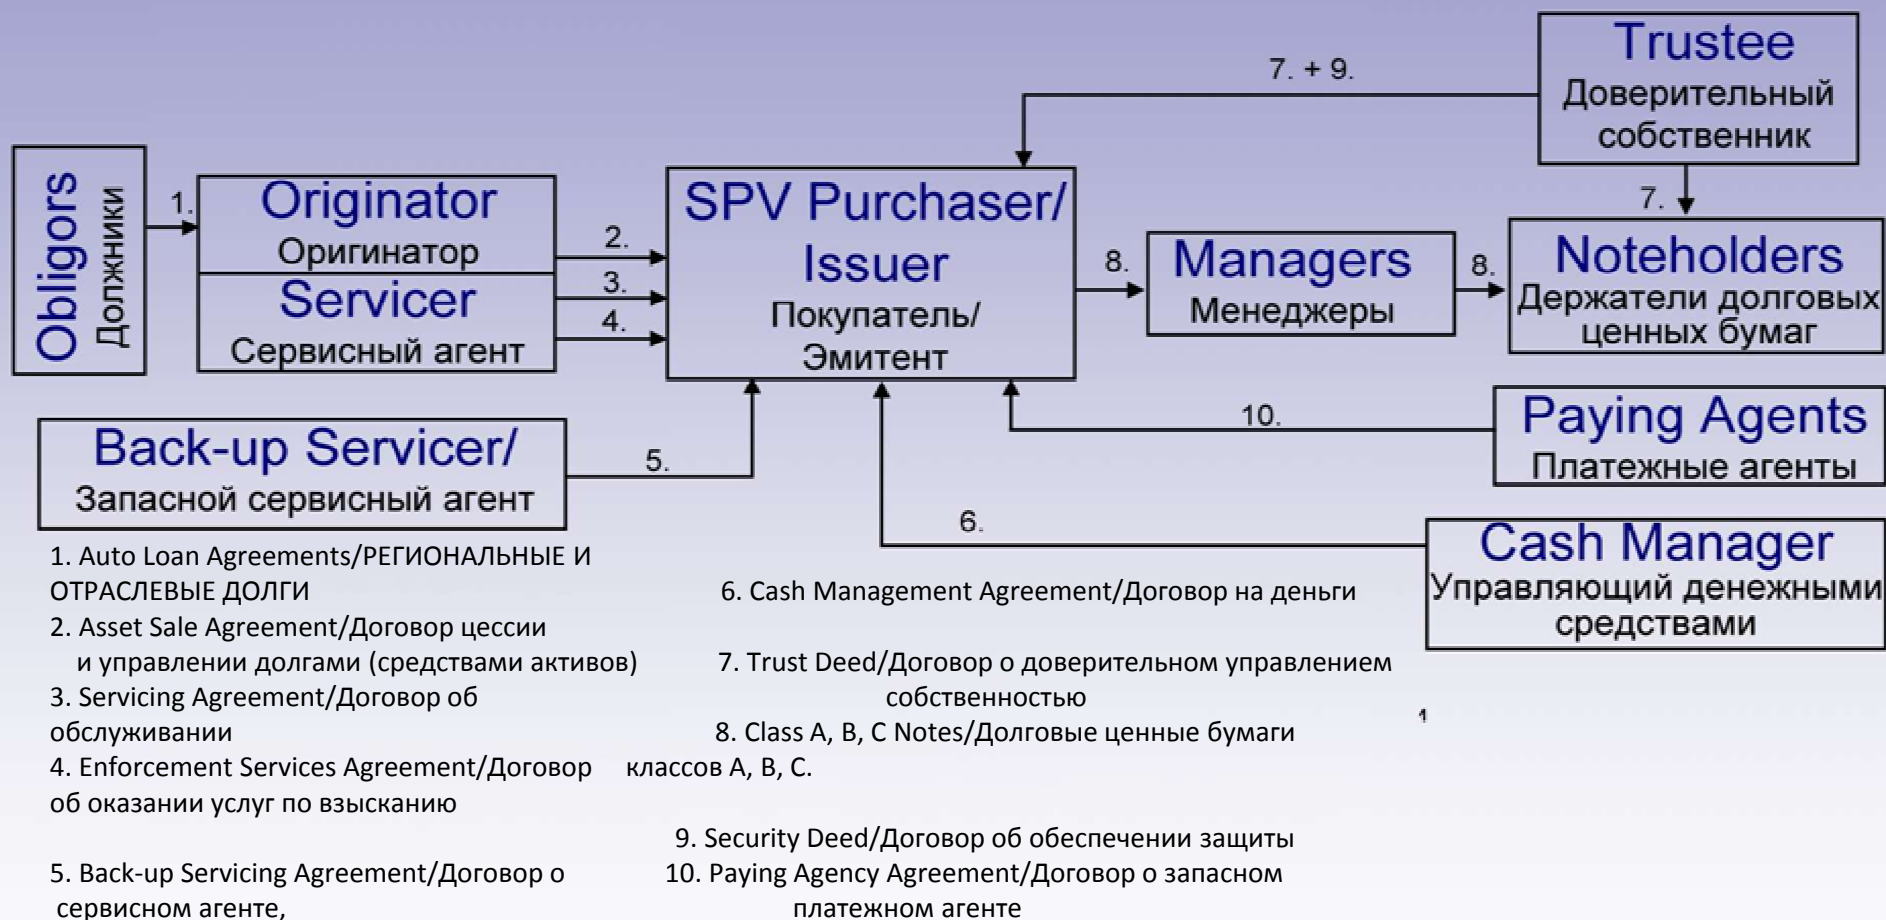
Trustee
Доверительный собственник

7. + 9.

Obligors
Должники

1.

Originator
Оригинатор

Servicer
Сервисный агент

2.
3.
4.

SPV Purchaser/ Issuer
Покупатель/ Эмитент

8.

Managers
Менеджеры

8.

7.

Noteholders
Держатели долговых ценных бумаг

10.

Paying Agents
Платежные агенты

Back-up Servicer/
Запасной сервисный агент

5.

6.

Cash Manager
Управляющий денежными средствами

1. Auto Loan Agreements/РЕГИОНАЛЬНЫЕ И ОТРАСЛЕВЫЕ ДОЛГИ
2. Asset Sale Agreement/Договор цессии и управлении долгами (средствами активов)
3. Servicing Agreement/Договор об обслуживании
4. Enforcement Services Agreement/Договор об оказании услуг по взысканию

5. Back-up Servicing Agreement/Договор о сервисном агенте,

6. Cash Management Agreement/Договор на деньги

7. Trust Deed/Договор о доверительном управлением собственностью
8. Class A, B, C Notes/Долговые ценные бумаги классов A, B, C.

9. Security Deed/Договор об обеспечении защиты
10. Paying Agency Agreement/Договор о запасном платежном агенте

1